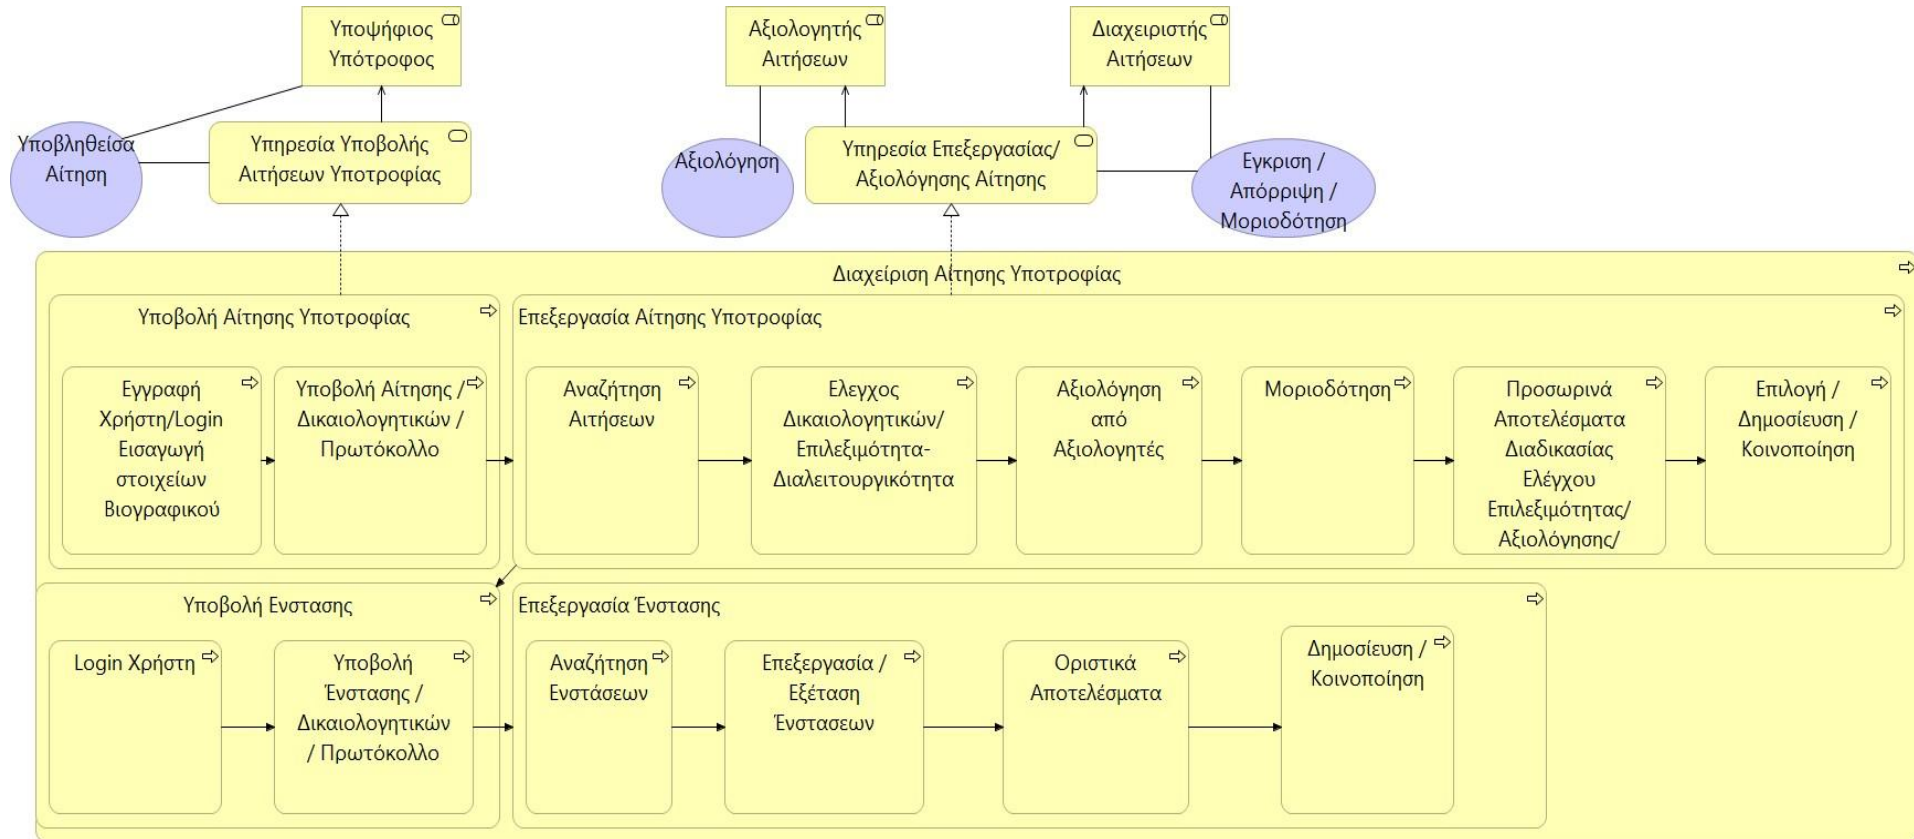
Υποψήφιος Υπότροφος

Αξιολογητής Αιτήσεων

Διαχειριστής Αιτήσεων

Υποβληθείσα Αίτηση

Υπηρεσία Υποβολής Αιτήσεων Υποτροφίας

Αξιολόγηση

Υπηρεσία Επεξεργασίας/ Αξιολόγησης Αίτησης

Εγκριση / Απόρριψη / Μοριοδότηση

Διαχείριση Αίτησης Υποτροφίας

Υποβολή Αίτησης Υποτροφίας

Επεξεργασία Αίτησης Υποτροφίας

Εγγραφή Χρήστη/Login Εισαγωγή στοιχείων Βιογραφικού

Υποβολή Αίτησης / Δικαιολογητικών / Πρωτόκολλο

Αναζήτηση Αιτήσεων

Ελεγχος Δικαιολογητικών/ Επιλεξιμότητα-Διαλειτουργικότητα

Αξιολόγηση από Αξιολογητές

Μοριοδότηση

Προσωρινά Αποτελέσματα Διαδικασίας Ελέγχου Επιλεξιμότητας/ Αξιολόγησης/

Επιλογή / Δημοσίευση / Κοινοποίηση

Υποβολή Ενστασης

Επεξεργασία Ένστασης

Login Χρήστη

Υποβολή Ένστασης / Δικαιολογητικών / Πρωτόκολλο

Αναζήτηση Ενστάσεων

Επεξεργασία / Εξέταση Ένστασεων

Οριστικά Αποτελέσματα

Δημοσίευση / Κοινοποίηση